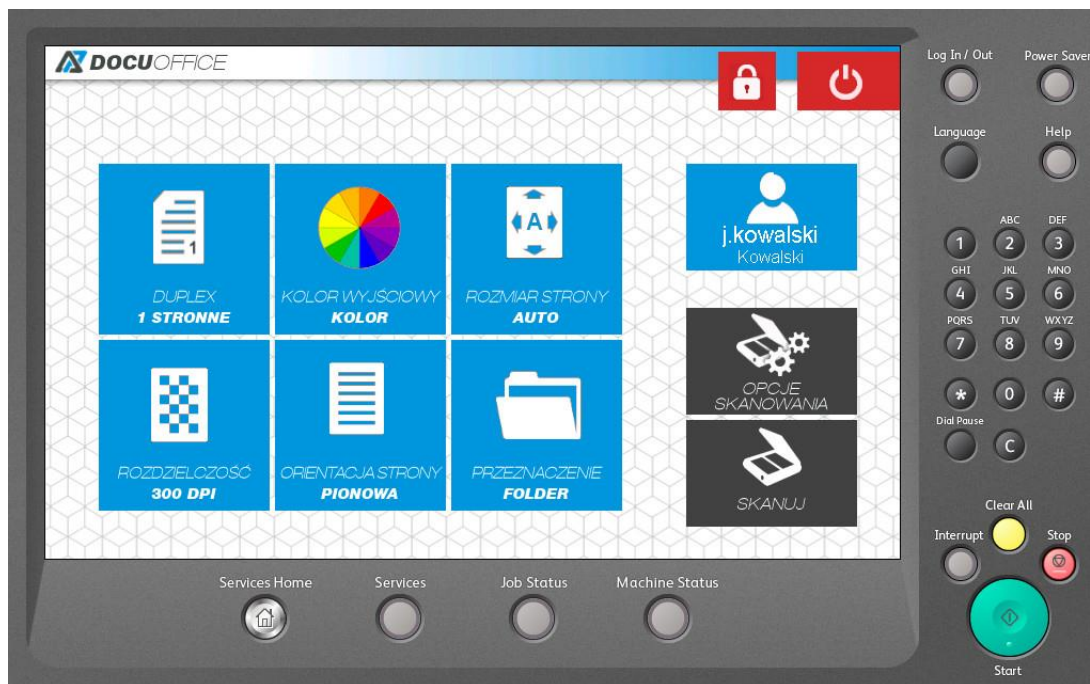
DOCUOFFICE

DUPLEX
1 STRONNE

KOLOR WYJŚCIOWY
KOLOR

A
ROZMIAR STRONY
AUTO

j.kowalski
Kowalski

1

ROZDZIELCZOŚĆ
300 DPI

ORIENTACJA STRONY
PIONOWA

PRZEZNACZENIE
FOLDER

OPCJE SKANOWANIA

SKANUJ

Log In / Out
Power Saver
Language
Help
1
ABC 2
DEF 3
GHI 4
JKL 5
MNO 6
PQRS 7
TUV 8
WXYZ 9
*
0
#
Dial Pause
C
Clear All
Interrupt
Stop
Start

Services Home
Services
Job Status
Machine Status